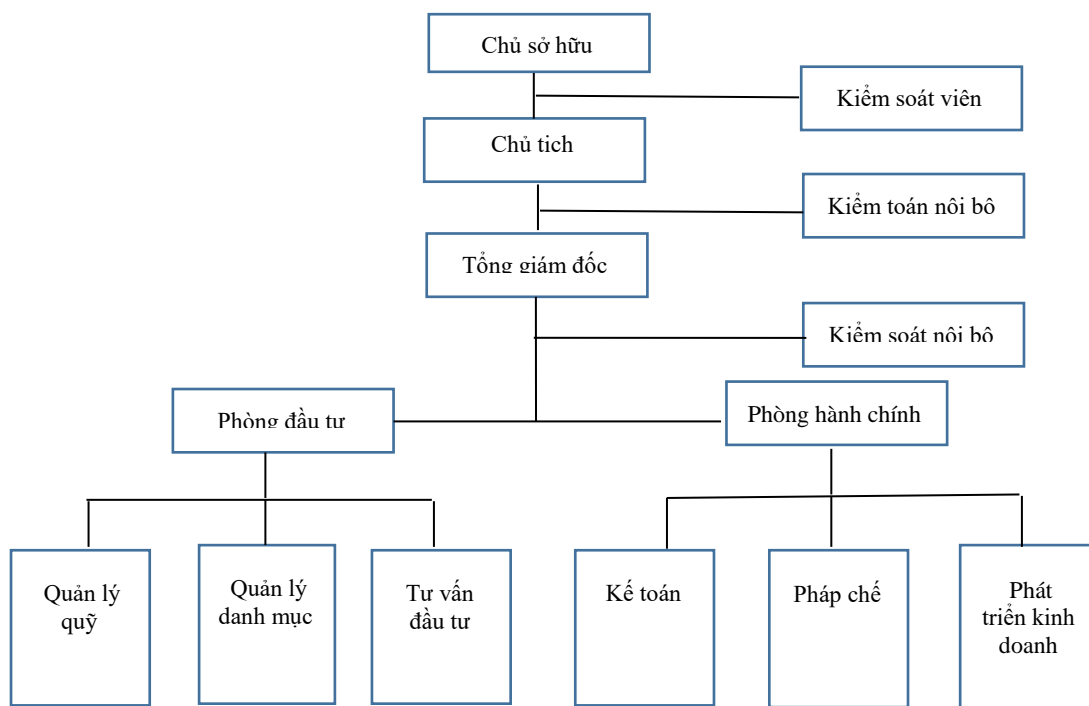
Chủ sở hữu

Kiểm soát viên

Chủ tich

Kiểm toán nôi bô

Tổng giám đốc

Kiểm soát nôi bô

Phòng đầu tư

Phòng hành chính

Quản lý quỹ

Quản lý danh mục

Tư vấn đầu tư

Kế toán

Pháp chế

Phát triển kinh doanh